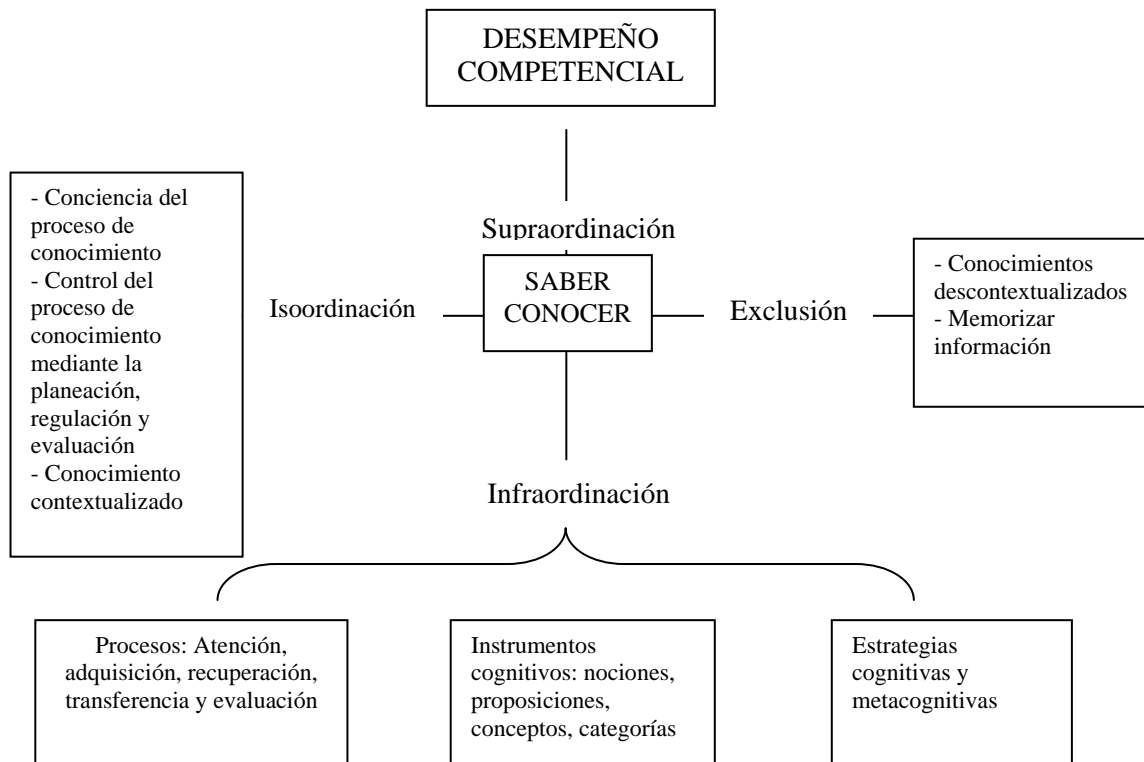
DESEMPEÑO COMPETENCIAL

Supraordinación

- Conciencia del proceso de conocimiento
- Control del proceso de conocimiento mediante la planeación, regulación y evaluación
- Conocimiento contextualizado

Isoordinación

SABER CONOCER

Exclusión

- Conocimientos descontextualizados
- Memorizar información

Infraordinación

Procesos: Atención, adquisición, recuperación, transferencia y evaluación

Instrumentos cognitivos: nociones, proposiciones, conceptos, categorías

Estrategias cognitivas y metacognitivas